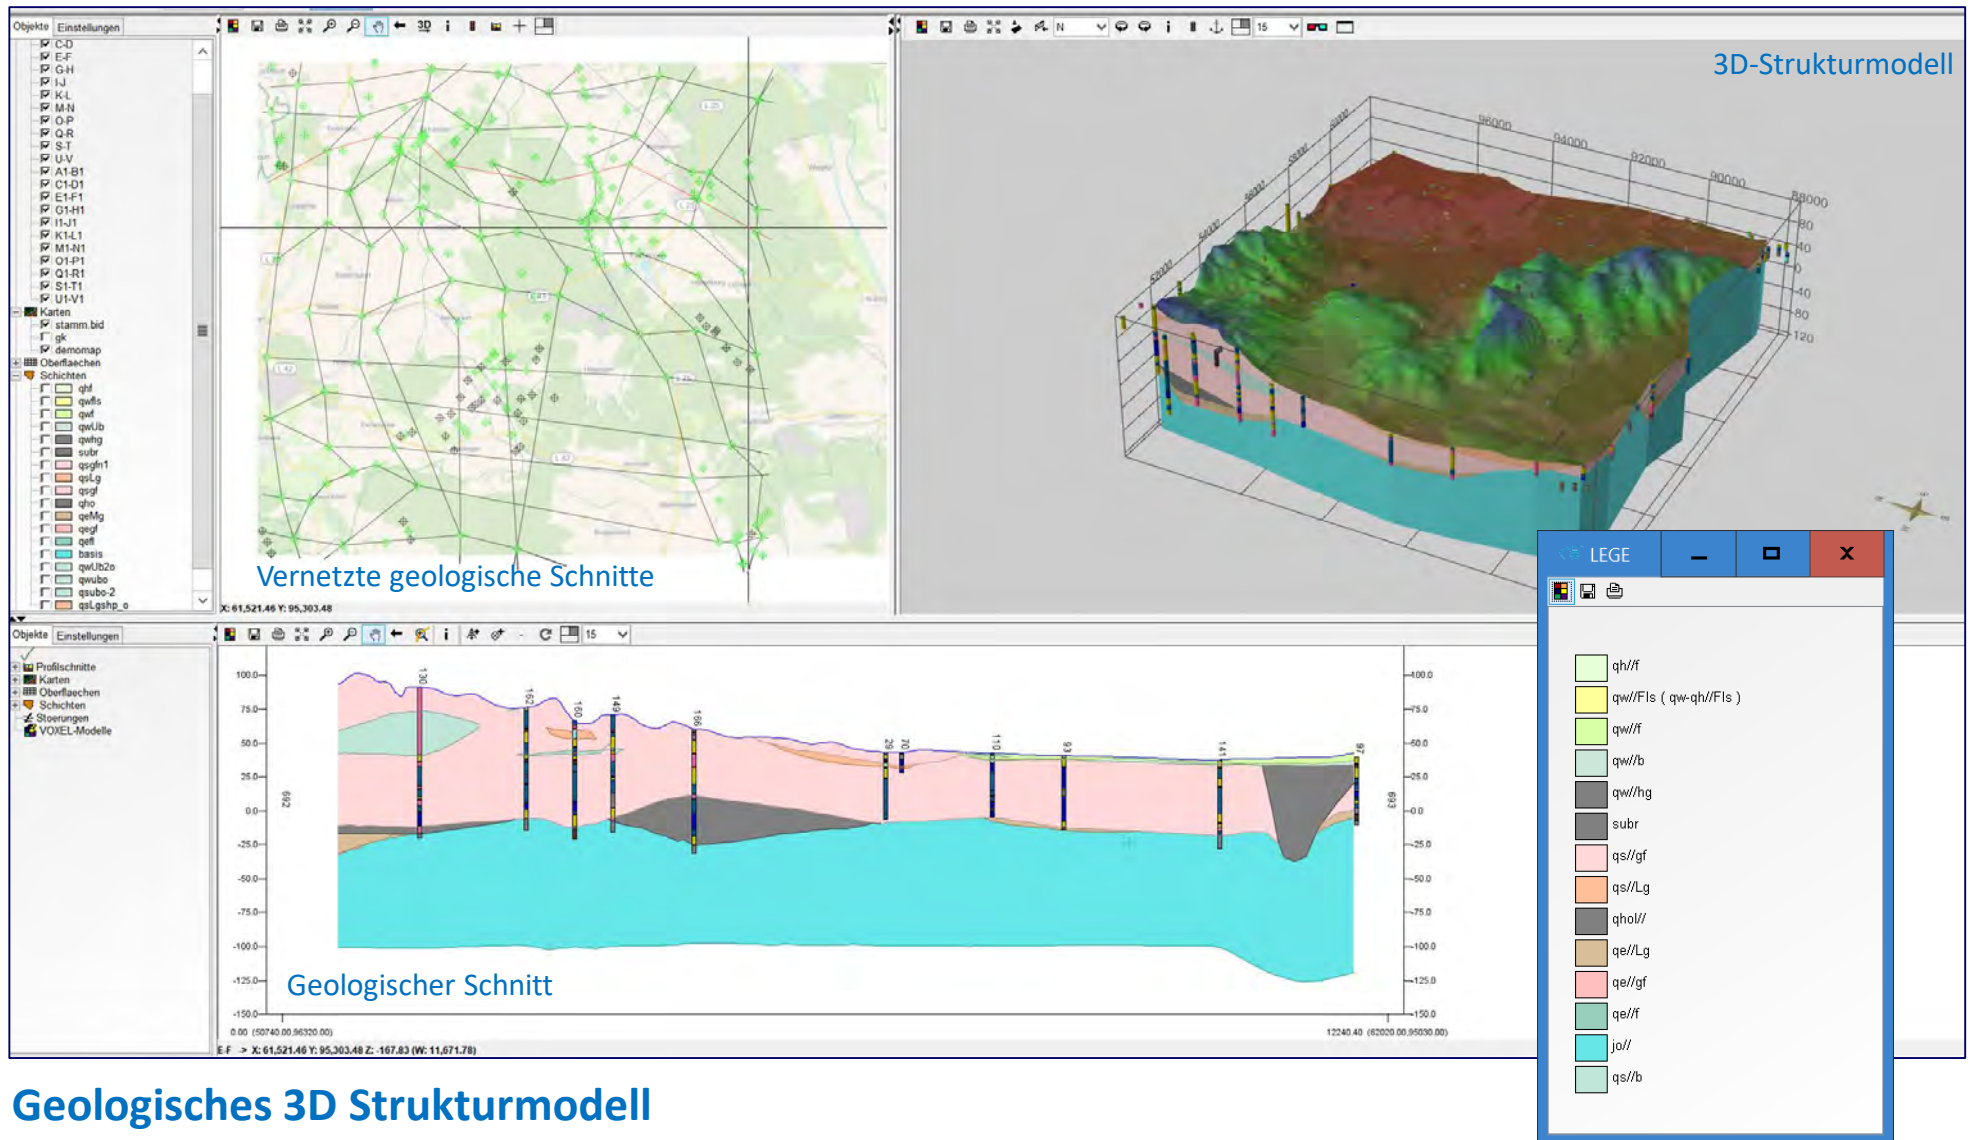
Objekte Einstellungen

C-D
E-F
G-H
I-J
K-L
M-N
O-P
Q-R
S-T
U-V
A1-B1
C1-D1
E1-F1
G1-H1
I1-J1
K1-L1
M1-N1
O1-P1
Q1-R1
S1-T1
U1-V1
Karten
stamm.bid
gk
demomap
Oberflaechen
Schichten
qhf
qwfls
qwf
qwUb
qwhg
subr
qsgfn1
qsLg
qsgf
qho
qeMg
qegf
qefl
basis
qwUb2o
qwubo
qsubo-2
qsLgshp_o

3D

Vernetzte geologische Schnitte

X: 61,521.46 Y: 95,303.48

N
15

3D-Strukturmodell

96000
94000
92000
90000
88000
80
40
0
-40
-80
-120

Objekte Einstellungen

Profilschnitte
Karten
Oberflaechen
Schichten
Stoerungen
VOXEL-Modelle

15

100.0
75.0
50.0
25.0
0.0
-25.0
-50.0
-75.0
-100.0
-125.0
-150.0

130
162
160
149
166
29
70
110
93
141
97
692
693

Geologischer Schnitt

0.00 (50740.00,96320.00)
12240.40 (62020.00,95030.00)

E-F > X: 61,521.46 Y: 95,303.48 Z: -167.83 (W: 11,671.78)

LEGE

qh//f
qw//Fls ( qw-qh//Fls )
qw//f
qw//b
qw//hg
subr
qs//gf
qs//Lg
qhol//
qe//Lg
qe//gf
qe//f
jo//
qs//b

Geologisches 3D Strukturmodell